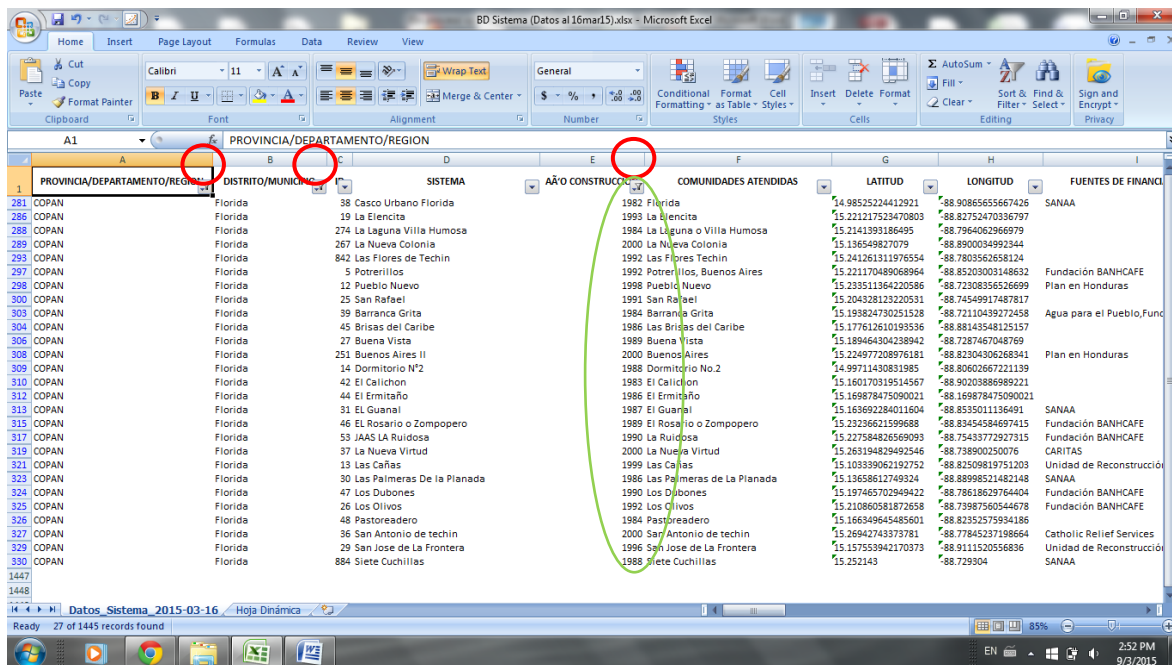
BD Sistema (Datos al 16mar15).xlsx - Microsoft Excel

Home Insert Page Layout Formulas Data Review View

Paste Cut Copy Format Painter Clipboard
Calibri 11 Font
Wrap Text Merge & Center Alignment
General Number
Conditional Formatting Format as Table Cell Styles Styles
Insert Delete Format Cells
AutoSum Fill Clear Sort & Filter Find & Select Editing
Sign and Encrypt Privacy

A1 PROVINCIA/DEPARTAMENTO/REGION

| | A | B | C | D | E | F | G | H | I |
|---|---|---|---|---|---|---|---|---|---|
| 1 | PROVINCIA/DEPARTAMENTO/REGION | DISTRITO/MUNICIP | ID | SISTEMA | AÃ'O CONSTRUCCI | COMUNIDADES ATENDIDAS | LATITUD | LONGITUD | FUENTES DE FINANCI |
| 281 | COPAN | Florida | 38 | Casco Urbano Florida | 1982 | Florida | 14.98525224412921 | -88.90865655667426 | SANAA |
| 286 | COPAN | Florida | 19 | La Elencita | 1993 | La Elencita | 15.221217523470803 | -88.82752470336797 | |
| 288 | COPAN | Florida | 274 | La Laguna Villa Humosa | 1984 | La Laguna o Villa Humosa | 15.2141393186495 | -88.7964062966979 | |
| 289 | COPAN | Florida | 267 | La Nueva Colonia | 2000 | La Nueva Colonia | 15.136549827079 | -88.8900034992344 | |
| 293 | COPAN | Florida | 842 | Las Flores de Techin | 1992 | Las Flores Techin | 15.241261311976554 | -88.7803562658124 | |
| 297 | COPAN | Florida | 5 | Potrerillos | 1992 | Potrerillos, Buenos Aires | 15.221170489068964 | -88.85203003148632 | Fundación BANHCAFE |
| 298 | COPAN | Florida | 12 | Pueblo Nuevo | 1998 | Pueblo Nuevo | 15.233511364220586 | -88.72308356526699 | Plan en Honduras |
| 300 | COPAN | Florida | 25 | San Rafael | 1991 | San Rafael | 15.204328123220531 | -88.74549917487817 | |
| 303 | COPAN | Florida | 39 | Barranca Grita | 1984 | Barranca Grita | 15.193824730251528 | -88.72110439272458 | Agua para el Pueblo,Func |
| 304 | COPAN | Florida | 45 | Brisas del Caribe | 1986 | Las Brisas del Caribe | 15.177612610193536 | -88.88143548125157 | |
| 305 | COPAN | Florida | 27 | Buena Vista | 1989 | Buena Vista | 15.189464304238942 | -88.7287467048769 | |
| 308 | COPAN | Florida | 251 | Buenos Aires II | 2000 | Buenos Aires | 15.224977208976181 | -88.82304306268341 | Plan en Honduras |
| 309 | COPAN | Florida | 14 | Dormitorio N°2 | 1988 | Dormitorio No.2 | 14.99711430831985 | -88.80602667221139 | |
| 310 | COPAN | Florida | 42 | El Calichon | 1983 | El Calichon | 15.160170319514567 | -88.90203886989221 | |
| 312 | COPAN | Florida | 44 | El Ermitaño | 1986 | El Ermitaño | 15.169878475090021 | -88.169878475090021 | |
| 313 | COPAN | Florida | 31 | EL Guanal | 1987 | El Guanal | 15.163692284011604 | -88.8535011136491 | SANAA |
| 314 | COPAN | Florida | 46 | EL Rosario o Zompopero | 1989 | El Rosario o Zompopero | 15.23236621599688 | -88.83454584697415 | Fundación BANHCAFE |
| 315 | COPAN | Florida | 53 | JAAS LA Ruidosa | 1990 | La Ruidosa | 15.227584826569093 | -88.75433772927315 | Fundación BANHCAFE |
| 317 | COPAN | Florida | 37 | La Nueva Virtud | 2000 | La Nueva Virtud | 15.263194829492546 | -88.738900250076 | CARITAS |
| 321 | COPAN | Florida | 13 | Las Cañas | 1999 | Las Cañas | 15.103339062192752 | -88.82509819751203 | Unidad de Reconstrucción |
| 323 | COPAN | Florida | 30 | Las Palmeras De la Planada | 1986 | Las Palmeras de La Planada | 15.13658612749324 | -88.88998521482148 | SANAA |
| 324 | COPAN | Florida | 47 | Los Dubones | 1990 | Los Dubones | 15.197465702949422 | -88.78618629764404 | Fundación BANHCAFE |
| 325 | COPAN | Florida | 26 | Los Olivos | 1992 | Los Olivos | 15.210860581872658 | -88.73987560544678 | Fundación BANHCAFE |
| 326 | COPAN | Florida | 48 | Pastoreadero | 1984 | Pastoreadero | 15.166349645485601 | -88.82352575934186 | |
| 327 | COPAN | Florida | 36 | San Antonio de techin | 2000 | San Antonio de techin | 15.26942743373781 | -88.77845237198664 | Catholic Relief Services |
| 329 | COPAN | Florida | 29 | San Jose de La Frontera | 1996 | San Jose de La Frontera | 15.157553942170373 | -88.9111520556836 | Unidad de Reconstrucción |
| 330 | COPAN | Florida | 884 | Siete Cuchillas | 1988 | Siete Cuchillas | 15.252143 | -88.729304 | SANAA |
| 1447 | | | | | | | | | |
| 1448 | | | | | | | | | |

Datos_Sistema_2015-03-16 Hoja Dinámica

Ready 27 of 1445 records found 85%

EN 2:52 PM 9/3/2015